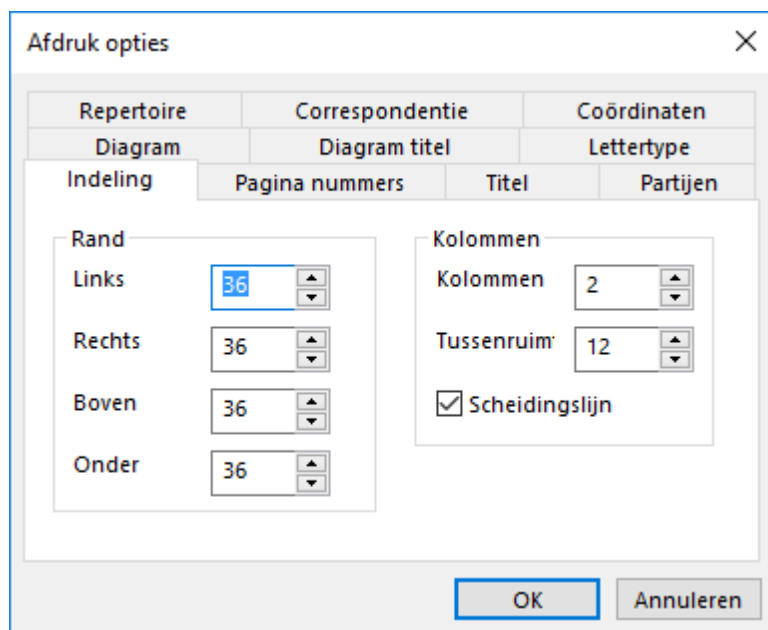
Afdruk opties

×

Repertoire
Correspondentie
Coördinaten
Diagram
Diagram titel
Lettertype
Indeling
Pagina nummers
Titel
Partijen

Rand
Links 36
Rechts 36
Boven 36
Onder 36

Kolommen
Kolommen 2
Tussenruim 12
Scheidingslijn

OK
Annuleren